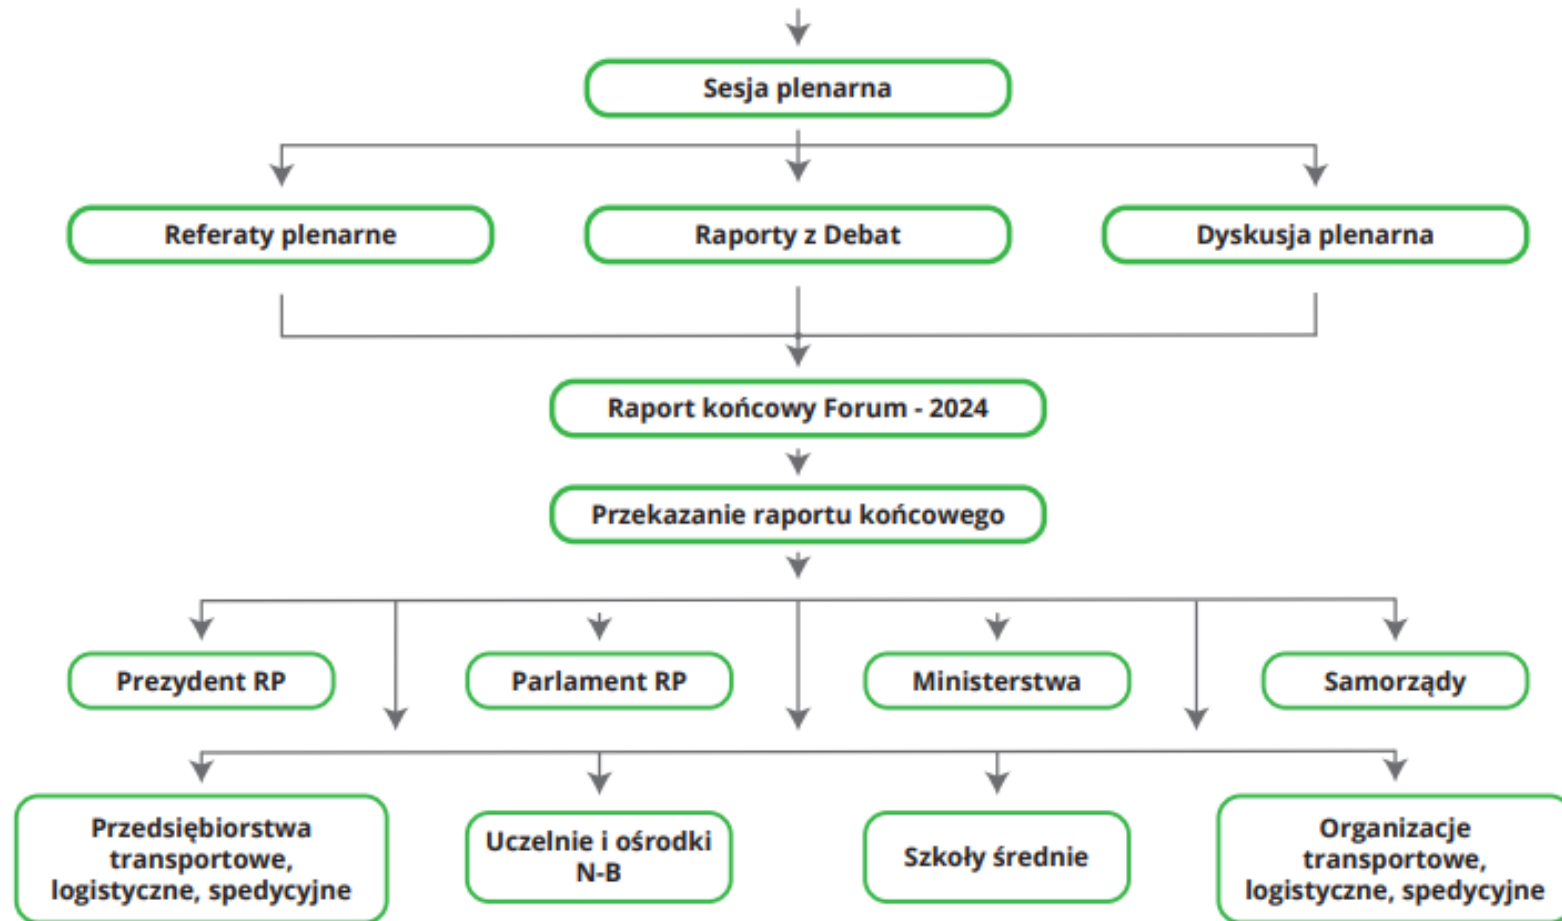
Sesja plenarna

Referaty plenarne

Raporty z Debat

Dyskusja plenarna

Raport końcowy Forum - 2024

Przekazanie raportu końcowego

Prezydent RP

Parlament RP

Ministerstwa

Samorządy

Przedsiębiorstwa transportowe, logistyczne, spedycyjne

Uczelnie i ośrodki N-B

Szkoły średnie

Organizacje transportowe, logistyczne, spedycyjne